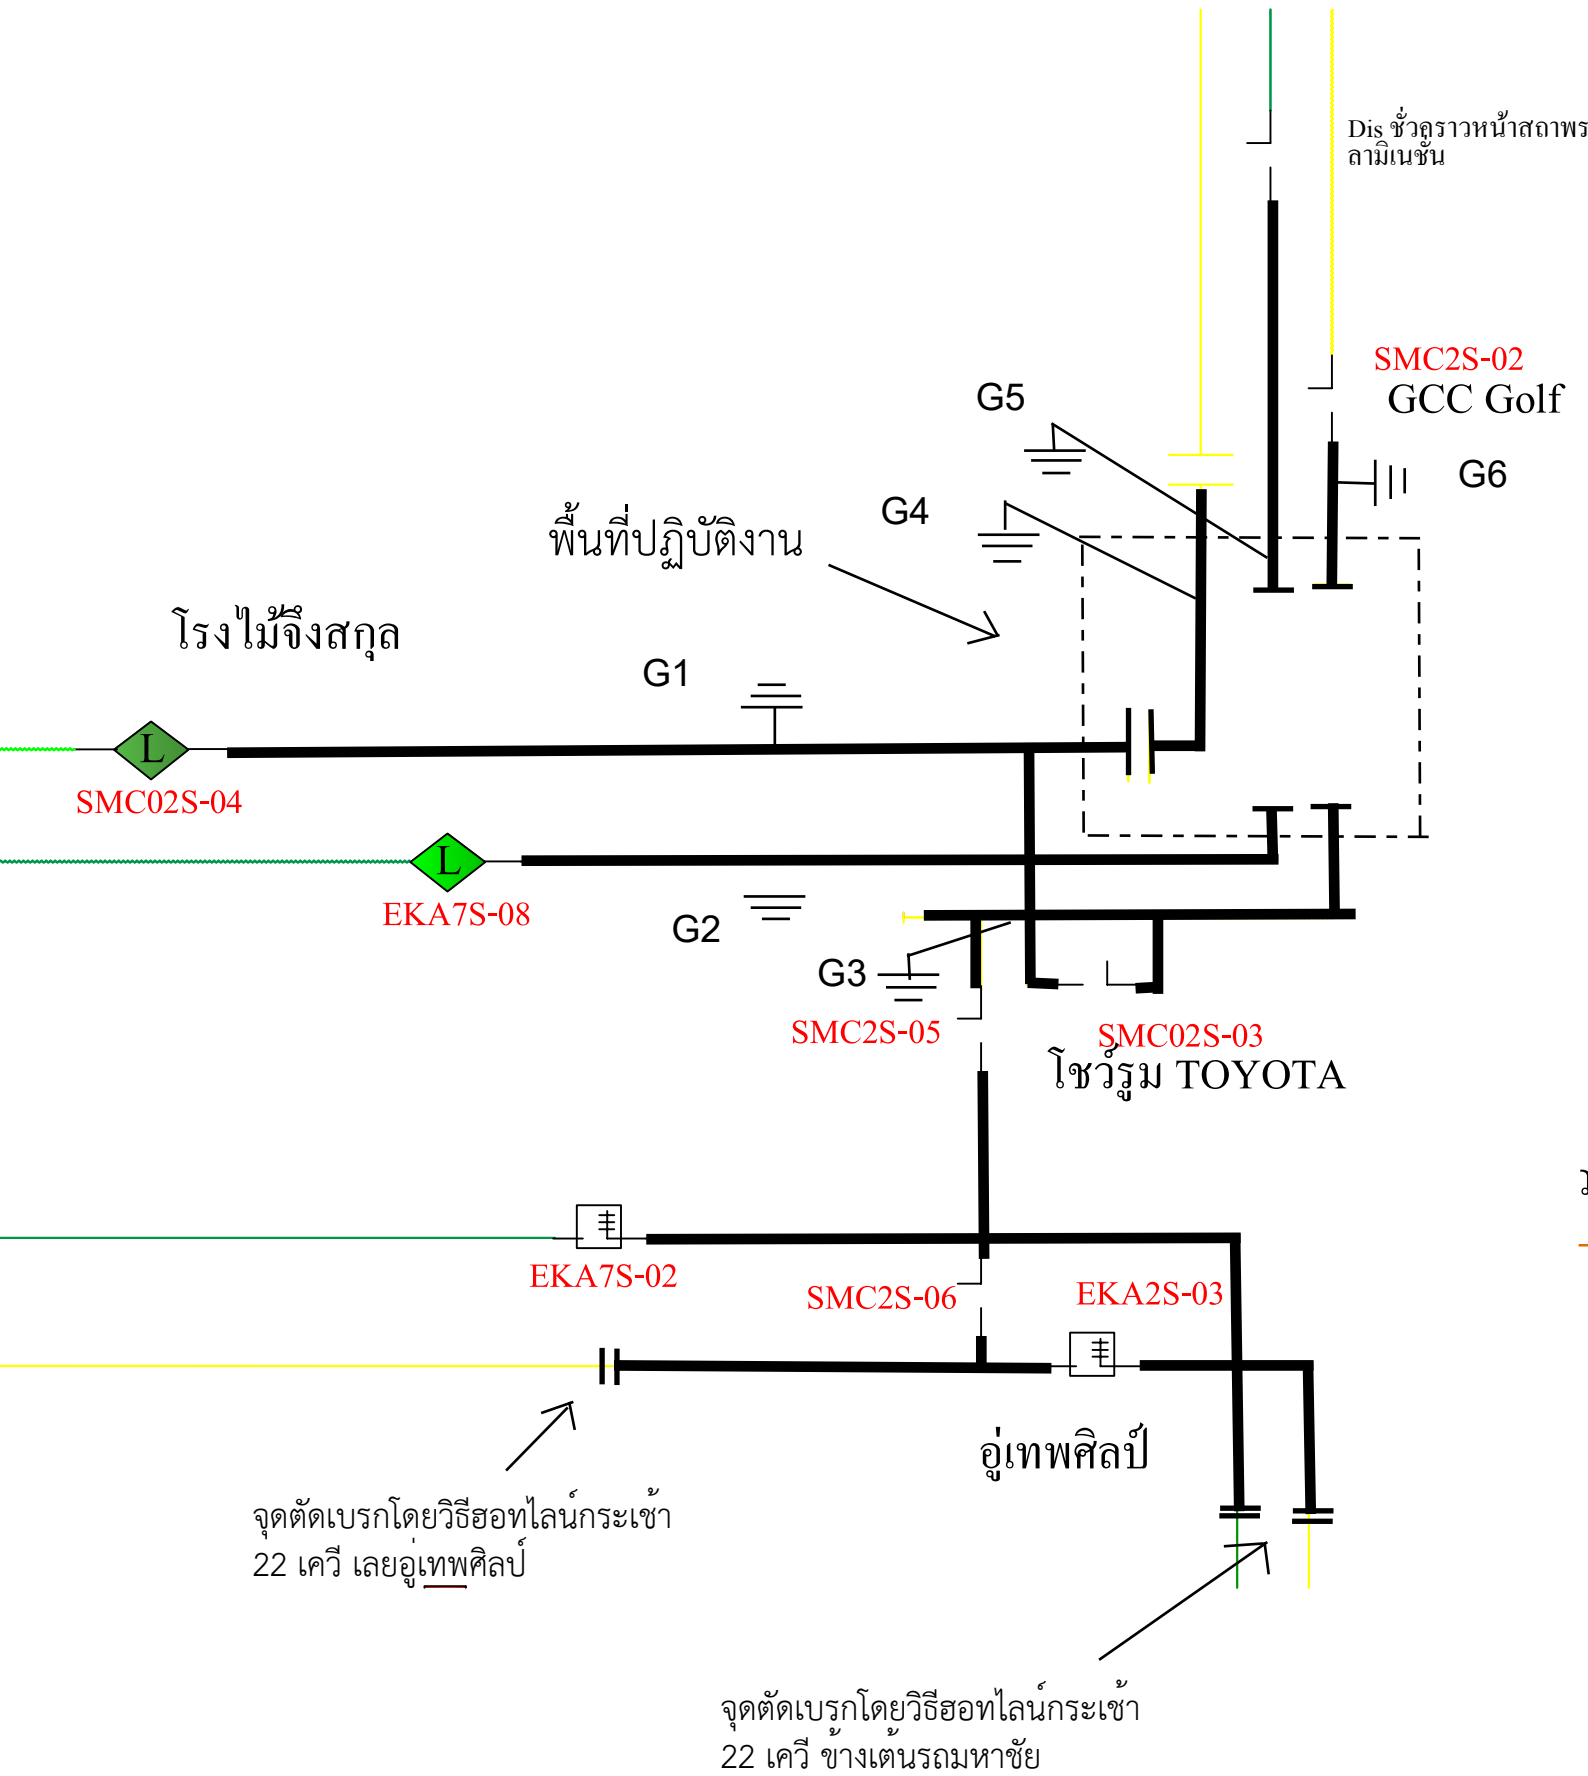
Dis ชั่วคราวหน้าสถาพร ลามิเนชั่น

SMC2S-02
GCC Golf

G5

G6

G4

พื้นที่ปฏิบัติงาน

โรงไม้จึงสกุล

G1

L
SMC02S-04

L
EKA7S-08

G2

G3

SMC2S-05

SMC02S-03
โชว์รูม TOYOTA

EKA7S-02

SMC2S-06

EKA2S-03

อู่เทพศิลป์

จุดตัดเบรกโดยวิธีฮอทไลน์กระเช้า 22 เควี เลยอู่เทพศิลป์

จุดตัดเบรกโดยวิธีฮอทไลน์กระเช้า 22 เควี ข้างเต้นรถมหาชัย